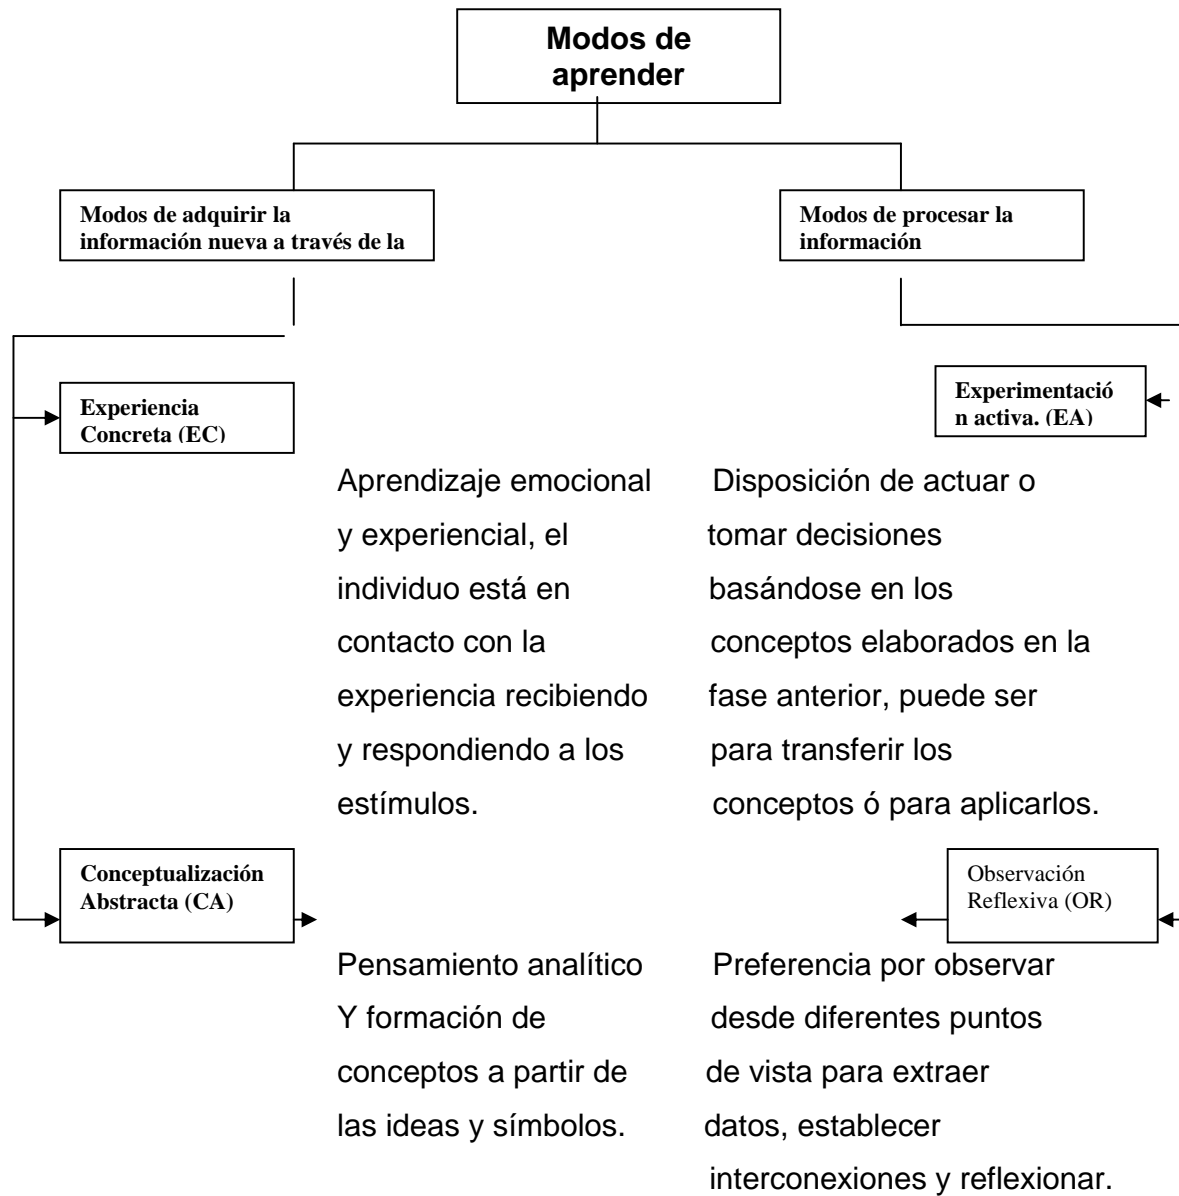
Modos de aprender

Modos de adquirir la información nueva a través de la

Modos de procesar la información

Experiencia Concreta (EC)

Experimentación activa. (EA)

Aprendizaje emocional y experiencial, el individuo está en contacto con la experiencia recibiendo y respondiendo a los estímulos.

Disposición de actuar o tomar decisiones basándose en los conceptos elaborados en la fase anterior, puede ser para transferir los conceptos ó para aplicarlos.

Conceptualización Abstracta (CA)

Observación Reflexiva (OR)

Pensamiento analítico Y formación de conceptos a partir de las ideas y símbolos.

Preferencia por observar desde diferentes puntos de vista para extraer datos, establecer interconexiones y reflexionar.